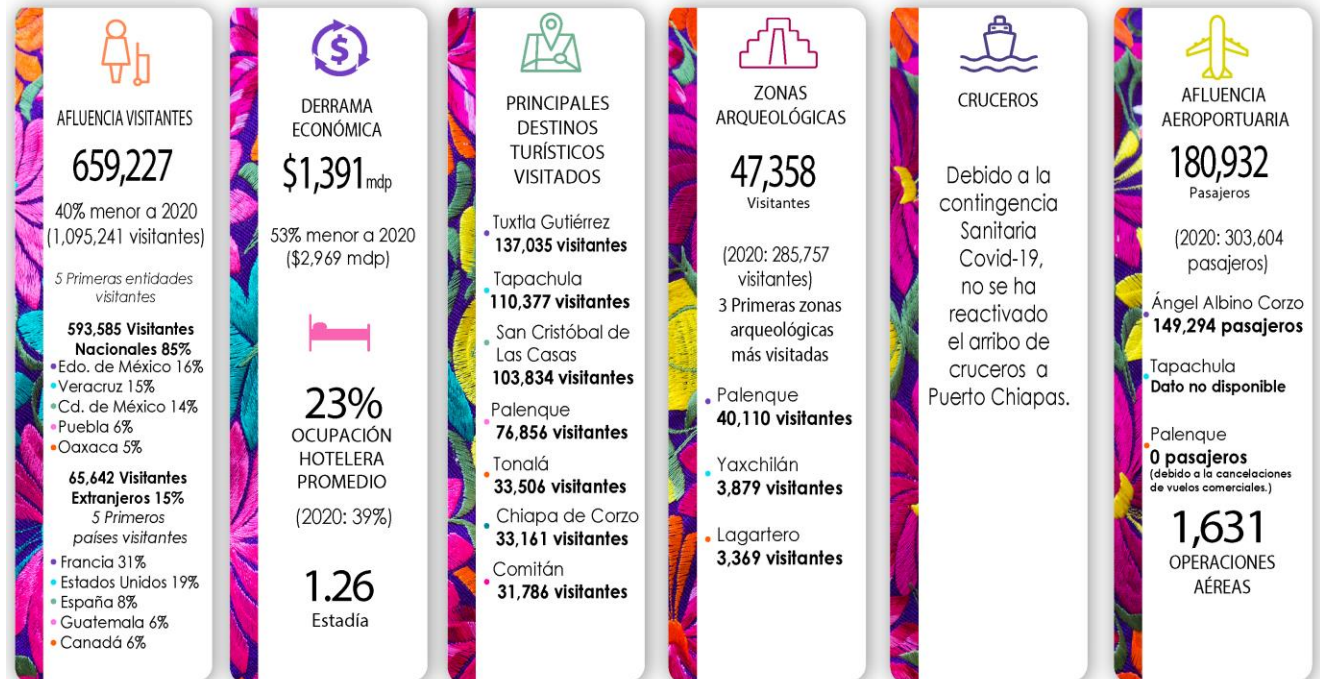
AFLUENCIA VISITANTES

659,227

40% menor a 2020 (1,095,241 visitantes)

5 Primeras entidades visitantes

593,585 Visitantes Nacionales 85%
Edo. de México 16%
Veracruz 15%
Cd. de México 14%
Puebla 6%
Oaxaca 5%

65,642 Visitantes Extranjeros 15%
5 Primeros países visitantes
Francia 31%
Estados Unidos 19%
España 8%
Guatemala 6%
Canadá 6%

DERRAMA ECONÓMICA

$1,391 mdp

53% menor a 2020 ($2,969 mdp)

23%
OCUPACIÓN HOTELERA PROMEDIO

(2020: 39%)

1.26
Estadía

PRINCIPALES DESTINOS TURÍSTICOS VISITADOS

Tuxtla Gutiérrez
137,035 visitantes
Tapachula
110,377 visitantes
San Cristóbal de Las Casas
103,834 visitantes
Palenque
76,856 visitantes
Tonalá
33,506 visitantes
Chiapa de Corzo
33,161 visitantes
Comitán
31,786 visitantes

ZONAS ARQUEOLÓGICAS

47,358
Visitantes

(2020: 285,757 visitantes)
3 Primeras zonas arqueológicas más visitadas

Palenque
40,110 visitantes
Yaxchilán
3,879 visitantes
Lagartero
3,369 visitantes

CRUCEROS

Debido a la contingencia Sanitaria Covid-19, no se ha reactivado el arribo de cruceros a Puerto Chiapas.

AFLUENCIA AEROPORTUARIA

180,932
Pasajeros

(2020: 303,604 pasajeros)

Ángel Albino Corzo
149,294 pasajeros
Tapachula
Dato no disponible
Palenque
0 pasajeros
(debido a la cancelaciones de vuelos comerciales.)

1,631
OPERACIONES AÉREAS